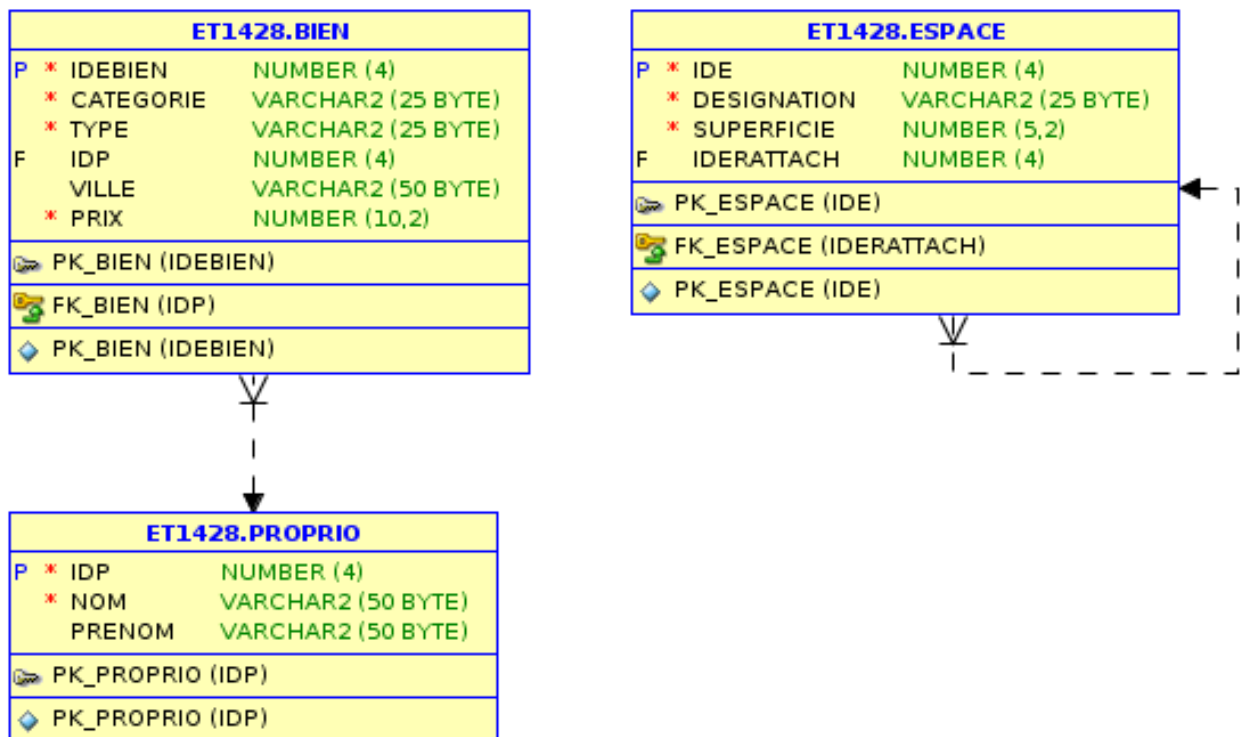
ET1428.BIEN

| | | | |
|---|---|---|---|
| P | * | IDEBIEN | NUMBER (4) |
| | * | CATEGORIE | VARCHAR2 (25 BYTE) |
| | * | TYPE | VARCHAR2 (25 BYTE) |
| F | | IDP | NUMBER (4) |
| | | VILLE | VARCHAR2 (50 BYTE) |
| | * | PRIX | NUMBER (10,2) |

PK_BIEN (IDEBIEN)
FK_BIEN (IDP)
PK_BIEN (IDEBIEN)

ET1428.ESPACE

| | | | |
|---|---|---|---|
| P | * | IDE | NUMBER (4) |
| | * | DESIGNATION | VARCHAR2 (25 BYTE) |
| | * | SUPERFICIE | NUMBER (5,2) |
| F | | IDERATTACH | NUMBER (4) |

PK_ESPACE (IDE)
FK_ESPACE (IDERATTACH)
PK_ESPACE (IDE)

ET1428.PROPRIO

| | | | |
|---|---|---|---|
| P | * | IDP | NUMBER (4) |
| | * | NOM | VARCHAR2 (50 BYTE) |
| | | PRENOM | VARCHAR2 (50 BYTE) |

PK_PROPRIO (IDP)
PK_PROPRIO (IDP)